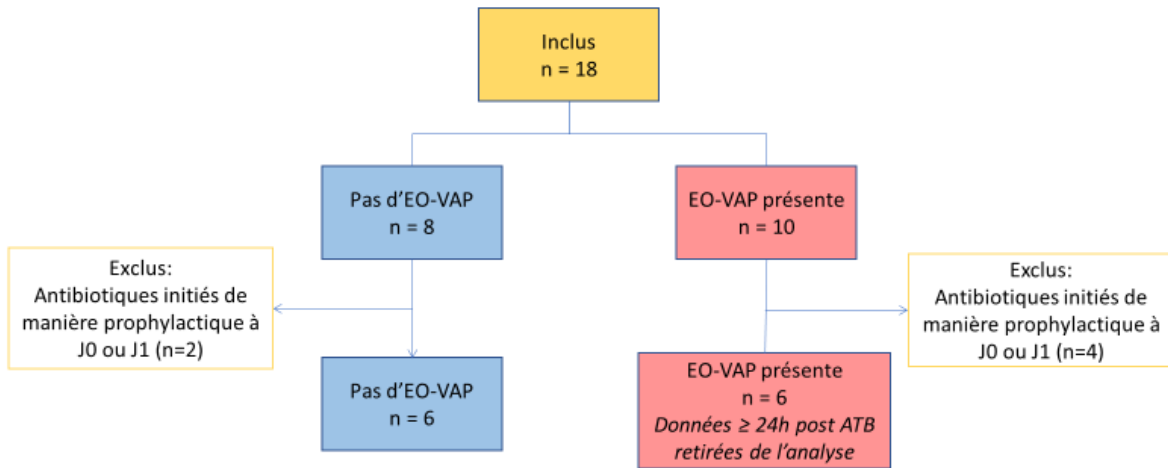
Inclus
n = 18

Pas d’EO-VAP
n = 8

EO-VAP présente
n = 10

Exclus:
Antibiotiques initiés de manière prophylactique à J0 ou J1 (n=2)

Exclus:
Antibiotiques initiés de manière prophylactique à J0 ou J1 (n=4)

Pas d’EO-VAP
n = 6

EO-VAP présente
n = 6
*Données ≥ 24h post ATB retirées de l’analyse*